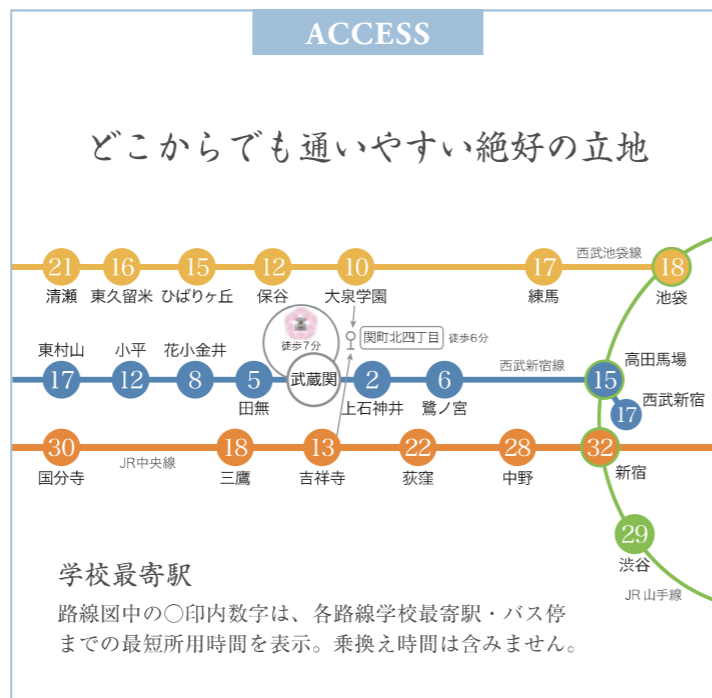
ACCESS

どこからでも通いやすい絶好の立地

21 清瀬
16 東久留米
15 ひばりヶ丘
12 保谷
10 大泉学園
17 練馬
西武池袋線
18 池袋

徒歩7分
関町北四丁目 徒歩6分

17 東村山
12 小平
8 花小金井
5 田無
武蔵関
2 上石神井
6 鷺ノ宮
西武新宿線
15 高田馬場
17 西武新宿

30 国分寺
JR中央線
18 三鷹
13 吉祥寺
22 荻窪
28 中野
32 新宿

29 渋谷
JR 山手線

学校最寄駅
路線図中の○印内数字は、各路線学校最寄駅・バス停までの最短所用時間を表示。乗換え時間は含みません。